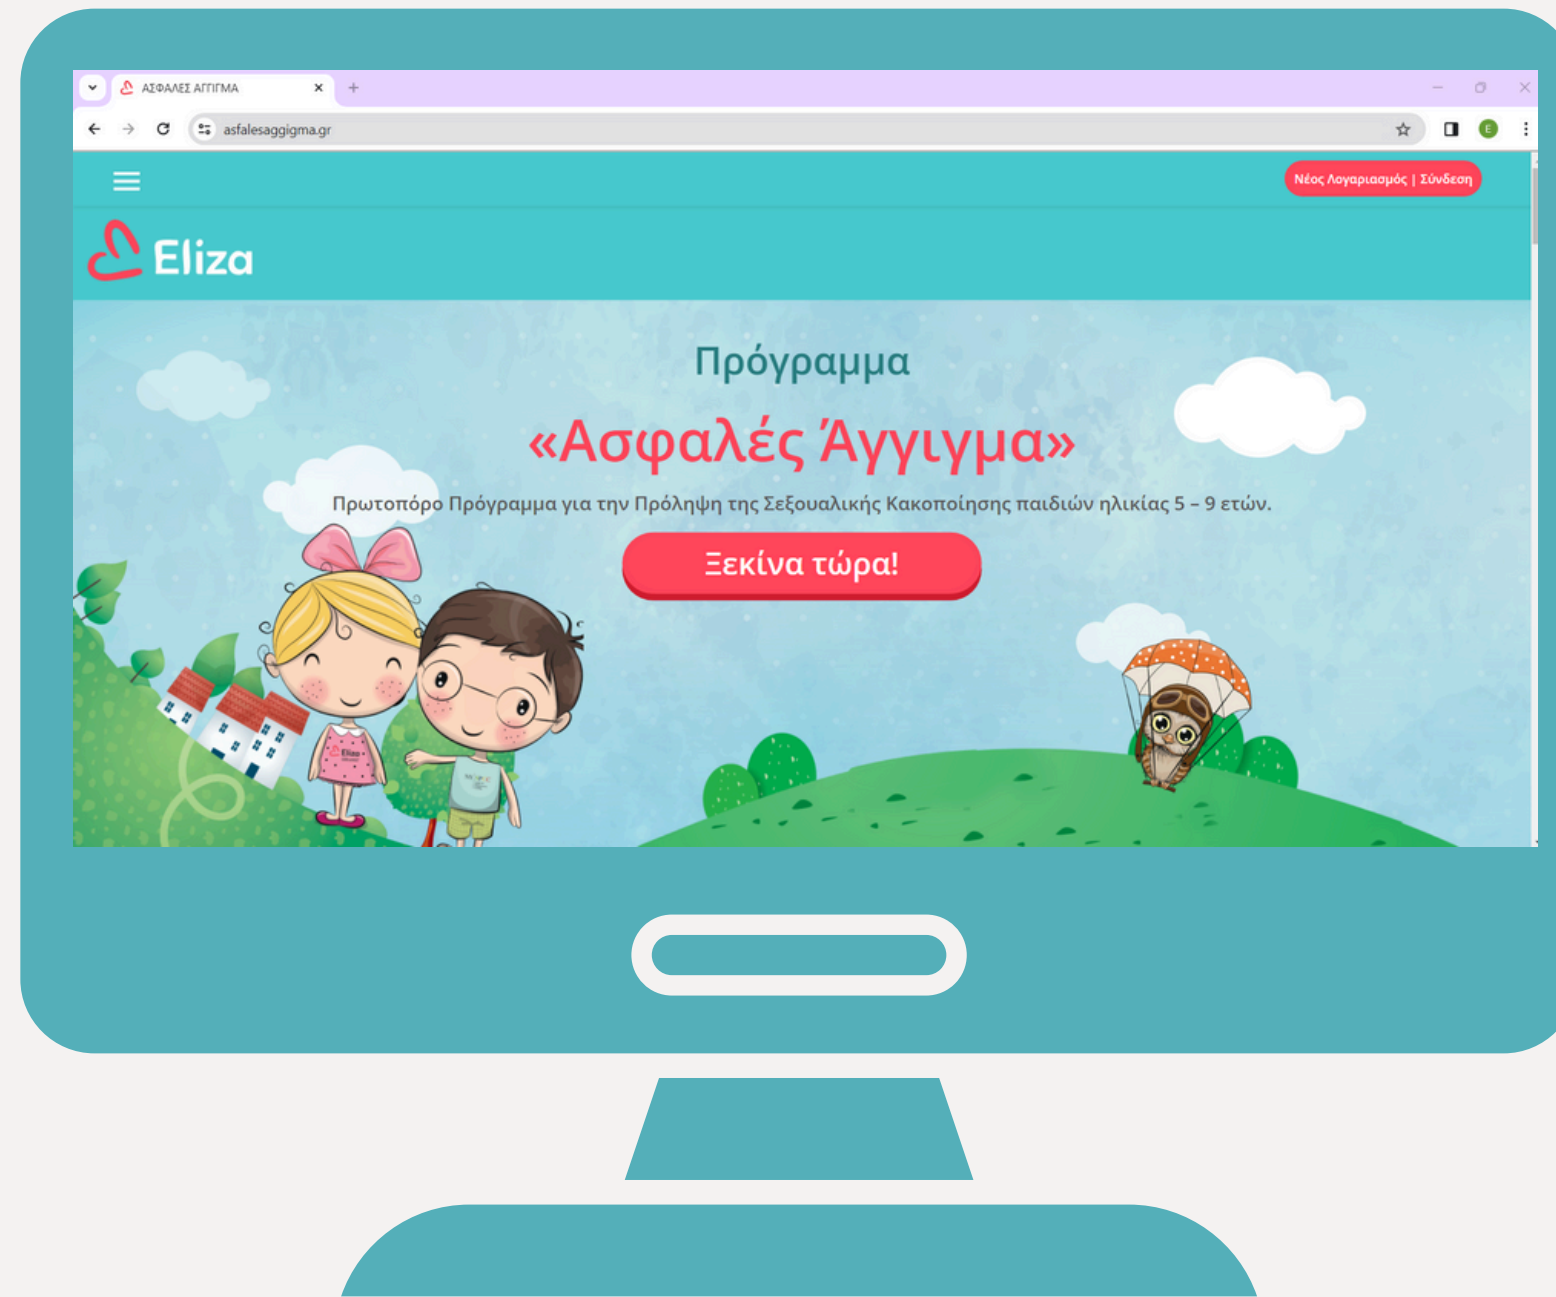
ΑΣΦΑΛΕΣ ΑΓΓΙΓΜΑ
asfalesaggigma.gr
E

Νέος Λογαριασμός | Σύνδεση

Eliza

Πρόγραμμα
«Ασφαλές Άγγιγμα»
Πρωτοπόρο Πρόγραμμα για την Πρόληψη της Σεξουαλικής Κακοποίησης παιδιών ηλικίας 5 – 9 ετών.

Ξεκίνα τώρα!